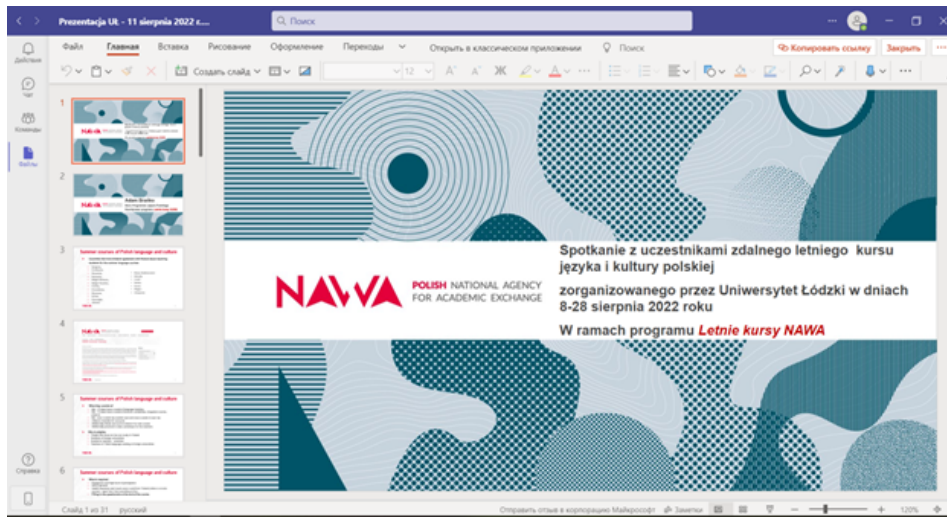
Prezentacja Ut. - 11 sierpnia 2022 r...

Поиск

Действия

Чат

Команды

Файлы

Файл Главная Вставка Рисование Оформление Переходы Открыть в классическом приложении Поиск

Копировать ссылку Закрыть

Создать слайд

12

1

2

3

4

5

6

Summer courses of Polish language and culture

NAWA POLISH NATIONAL AGENCY FOR ACADEMIC EXCHANGE

Spotkanie z uczestnikami zdalnego letniego kursu języka i kultury polskiej

zorganizowanego przez Uniwersytet Łódzki w dniach 8-28 sierpnia 2022 roku

W ramach programu Letnie kursy NAWA

Справка

Слайд 1 из 31 русский

Отправить отзыв в корпорацию Майкрософт Заметки

120%